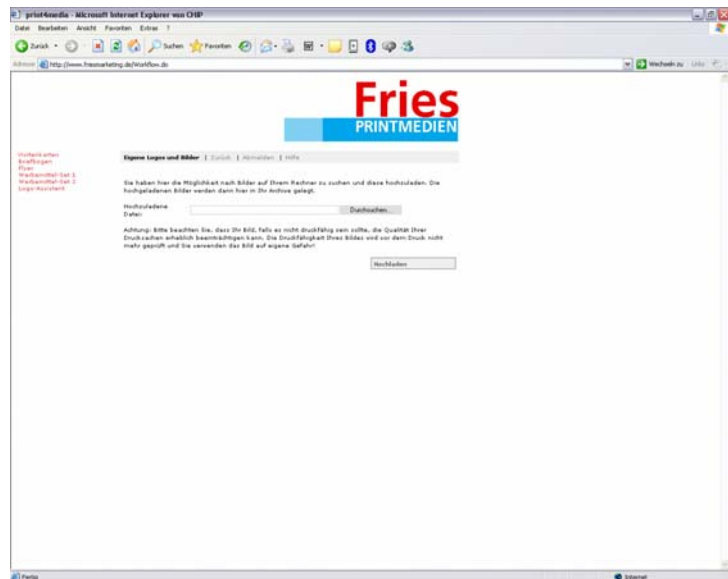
print4media - Microsoft Internet Explorer von CHIP

Datei Bearbeiten Ansicht Favoriten Extras ?

Zurück Suchen Favoriten

Adresse http://www.friesmarketing.de/Workflow.do

Wechseln zu Links

Fries
PRINTMEDIEN

Visitenkarten
Briefbögen
Flyer
Werbemittel-Set 1
Werbemittel-Set 2
Logo-Assistent

Eigene Logos und Bilder | Zurück | Abmelden | Hilfe

Sie haben hier die Möglichkeit nach Bilder auf Ihrem Rechner zu suchen und diese hochzuladen. Die hochgeladenen Bilder werden dann hier in Ihr Archive gelegt.

Hochzuladene Datei:

Durchsuchen...

Achtung: Bitte beachten Sie, dass Ihr Bild, falls es nicht druckfähig sein sollte, die Qualität Ihrer Drucksachen erheblich beeinträchtigen kann. Die Druckfähigkeit Ihres Bildes wird vor dem Druck nicht mehr geprüft und Sie verwenden das Bild auf eigene Gefahr!

Hochladen

Fertig

Internet